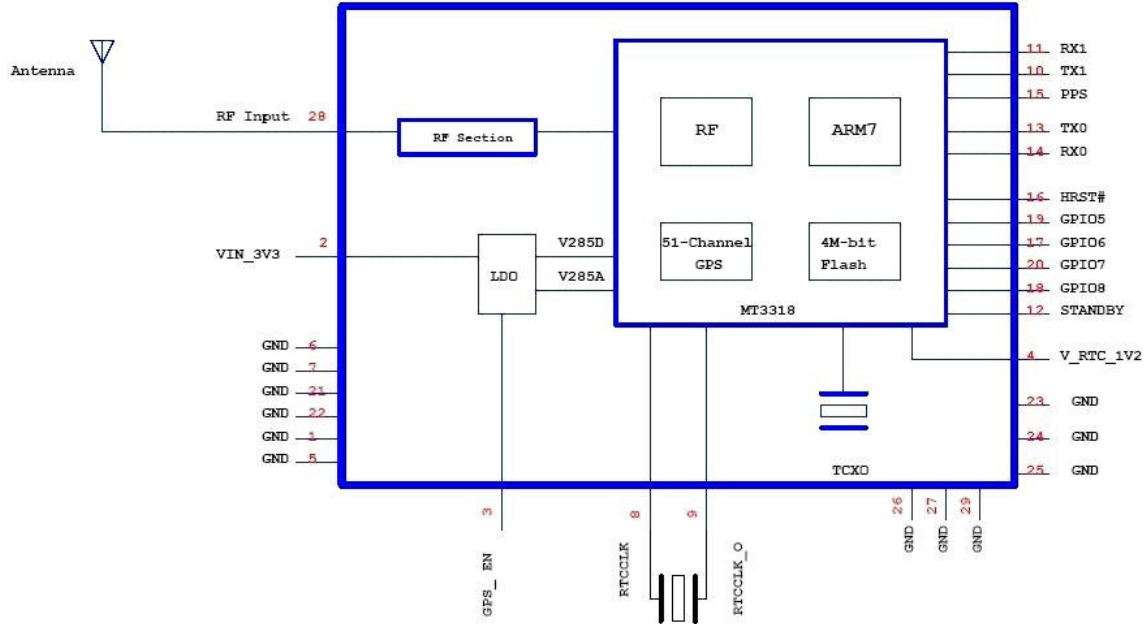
Antenna

RF Input 28

RF Section

RF

ARM7

51-Channel GPS

4M-bit Flash

MT3318

VIN_3V3 2

LDO

V285D

V285A

GND 6
GND 7
GND 21
GND 22
GND 1
GND 5

11 RX1
10 TX1
15 PPS
13 TX0
14 RX0
16 HRST#
19 GPIO5
17 GPIO6
20 GPIO7
18 GPIO8
12 STANDBY
4 V_RTC_1V2
23 GND
24 GND
25 GND

TCXO

3 GPS_ EN

8 RTCCLK

9 RTCCLK_O

26 GND
27 GND
29 GND